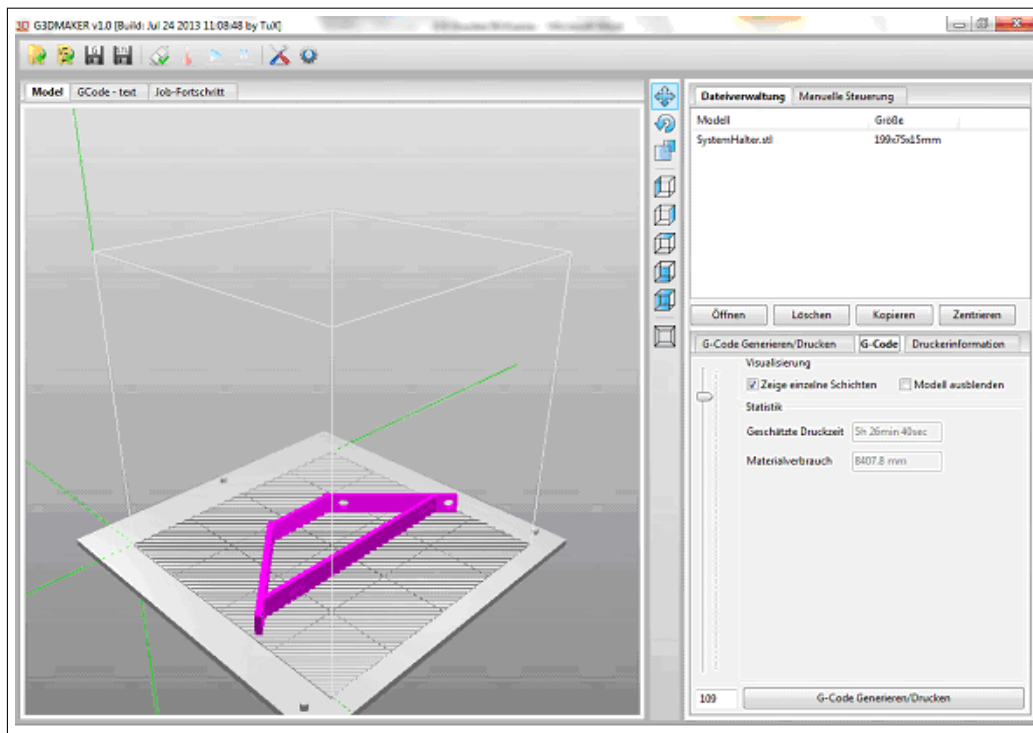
G3DMAKER v1.0 [Build: Jul 24 2013 11:08:48 by TuX]

Model | GCode - text | Job-Fortschritt

Dateiverwaltung | Manuelle Steuerung

| Modell | Größe |
|---|---|
| SystemHalter.stl | 199x75x15mm |

Öffnen | Löschen | Kopieren | Zentrieren

G-Code Generieren/Drucken | G-Code | Druckerinformation

Visualisierung
Zeige einzelne Schichten
Modell ausblenden

Statistik
Geschätzte Druckzeit 5h 26min 40sec
Materialverbrauch 8407.8 mm

109

G-Code Generieren/Drucken